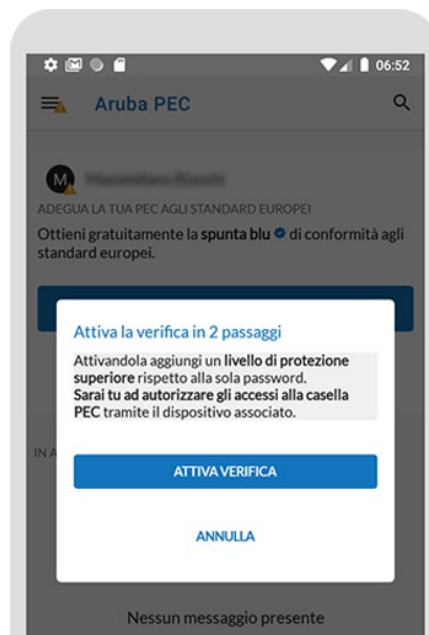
06:52

Aruba PEC

M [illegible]

ADEGUA LA TUA PEC AGLI STANDARD EUROPEI

Ottieni gratuitamente la spunta blu di conformità agli standard europei.

IN A

Attiva la verifica in 2 passaggi

Attivandola aggiungi un livello di protezione superiore rispetto alla sola password. Sarai tu ad autorizzare gli accessi alla casella PEC tramite il dispositivo associato.

ATTIVA VERIFICA

ANNULLA

Nessun messaggio presente